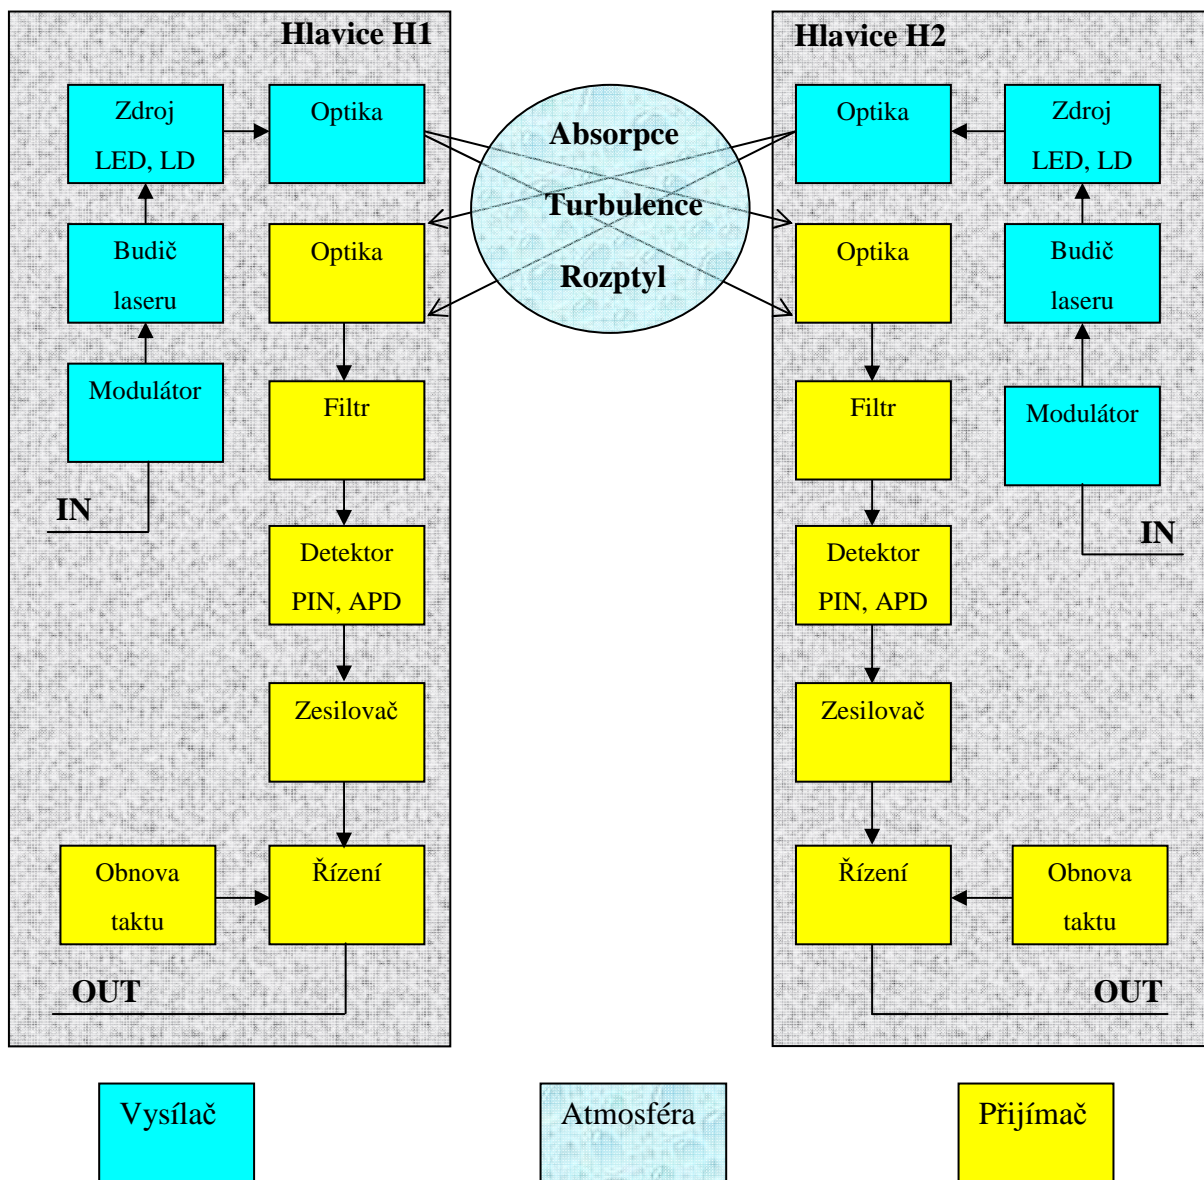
Hlavice H1

Zdroj LED, LD

Optika

Budič laseru

Optika

Modulátor

Filtr

IN

Detektor PIN, APD

Zesilovač

Obnova taktu

Řízení

OUT

Absorpce

Turbulence

Rozptyl

Hlavice H2

Optika

Zdroj LED, LD

Optika

Budič laseru

Filtr

Modulátor

IN

Detektor PIN, APD

Zesilovač

Řízení

Obnova taktu

OUT

Vysílač

Atmosféra

Přijímač